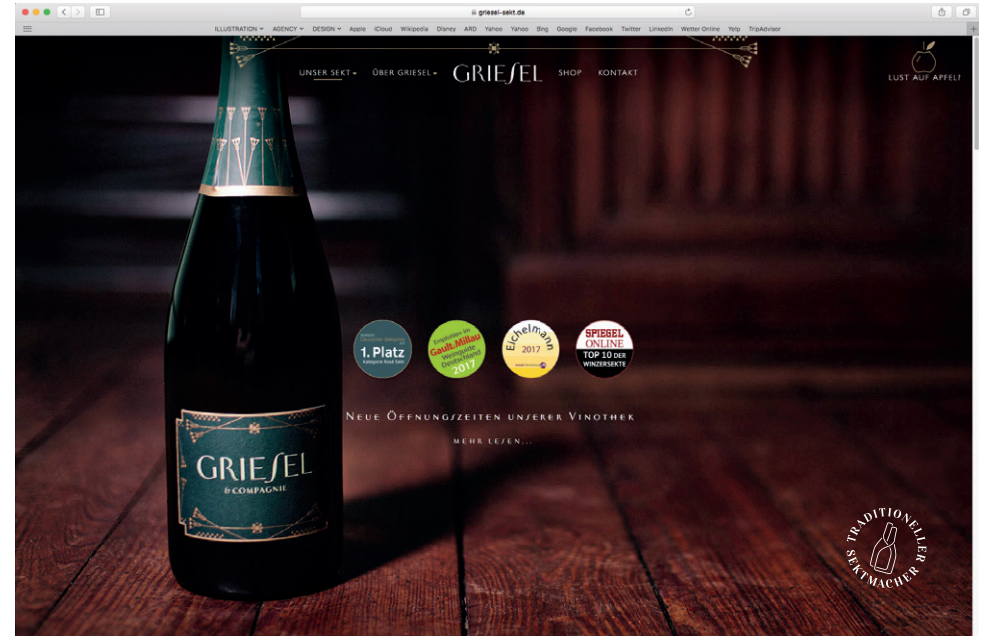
griesel-sekt.de

ILLUSTRATION AGENCY DESIGN Apple iCloud Wikipedia Disney ARD Yahoo Yahoo Bing Google Facebook Twitter LinkedIn Wetter Online Yelp TripAdvisor

UNSER SEKT ÜBER GRIESEL GRIESEL SHOP KONTAKT

LUST AUF APFEL?

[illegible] 1. Platz Kategorie Rosé Sekt

Empfohlen im Gault&Millau Weinguide Deutschland 2017

Eichelmann 2017

SPIEGEL ONLINE TOP 10 DER WINZERSEKTE

NEUE ÖFFNUNGSZEITEN UNSERER VINOTHEK

MEHR LESEN...

GRIESEL & COMPAGNIE

TRADITIONELLER SEKTMACHER